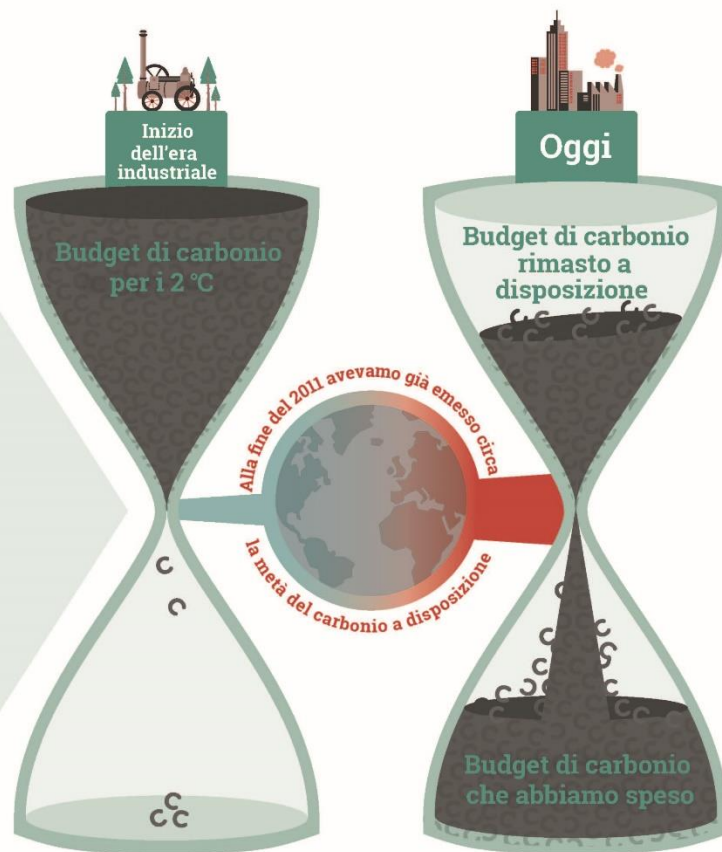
Inizio dell'era industriale

Oggi

Budget di carbonio per i 2 °C

Budget di carbonio rimasto a disposizione

Alla fine del 2011 avevamo già emesso circa la metà del carbonio a disposizione

Budget di carbonio che abbiamo speso